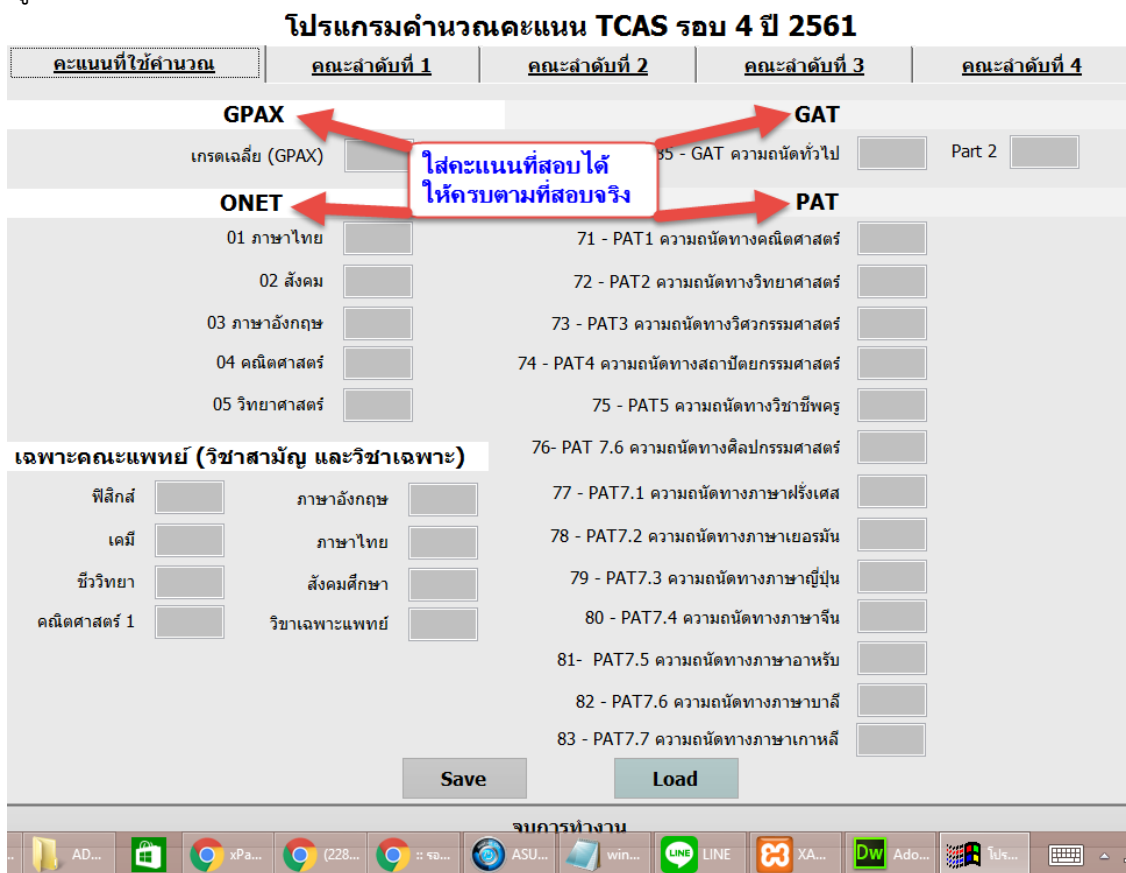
โปรแกรมคำนวณคะแนน TCAS รอบ 4 ปี 2561

คะแนนที่ใช้คำนวณ | คณะลำดับที่ 1 | คณะลำดับที่ 2 | คณะลำดับที่ 3 | คณะลำดับที่ 4

GPAX

GAT

เกรดเฉลี่ย (GPAX)

ใส่คะแนนที่สอบได้ ให้ครบตามที่สอบจริง

85 - GAT ความถนัดทั่วไป

Part 2

ONET

PAT

01 ภาษาไทย

02 สังคม

03 ภาษาอังกฤษ

04 คณิตศาสตร์

05 วิทยาศาสตร์

71 - PAT1 ความถนัดทางคณิตศาสตร์

72 - PAT2 ความถนัดทางวิทยาศาสตร์

73 - PAT3 ความถนัดทางวิศวกรรมศาสตร์

74 - PAT4 ความถนัดทางสถาปัตยกรรมศาสตร์

75 - PAT5 ความถนัดทางวิชาชีพครู

76- PAT 7.6 ความถนัดทางศิลปกรรมศาสตร์

77 - PAT7.1 ความถนัดทางภาษาฝรั่งเศส

78 - PAT7.2 ความถนัดทางภาษาเยอรมัน

79 - PAT7.3 ความถนัดทางภาษาญี่ปุ่น

80 - PAT7.4 ความถนัดทางภาษาจีน

81- PAT7.5 ความถนัดทางภาษาอาหรับ

82 - PAT7.6 ความถนัดทางภาษาบาลี

83 - PAT7.7 ความถนัดทางภาษาเกาหลี

เฉพาะคณะแพทย์ (วิชาสามัญ และวิชาเฉพาะ)

ฟิสิกส์

ภาษาอังกฤษ

เคมี

ภาษาไทย

ชีววิทยา

สังคมศึกษา

คณิตศาสตร์ 1

วิชาเฉพาะแพทย์

Save

Load

จบการทำงาน

AD... xPa... (228... :: รอ... ASU... win... LINE XA... Ado... โปร...